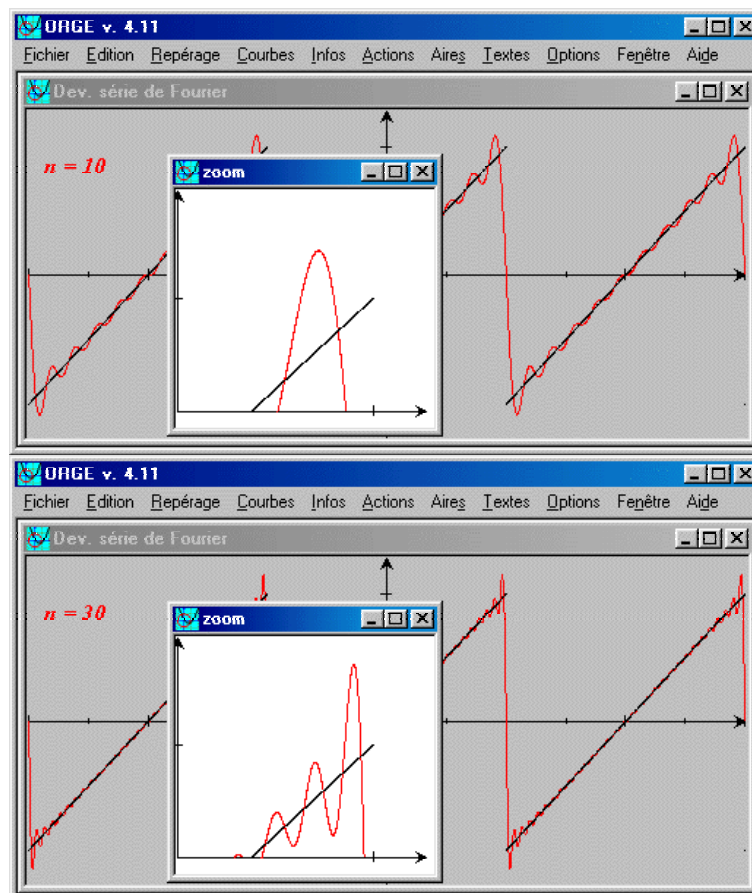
ORGE v. 4.11

Fichier Edition Repérage Courbes Infos Actions Aires Textes Options Fenêtre Aide

Dev. série de Fourier

n = 10

zoom

ORGE v. 4.11

Fichier Edition Repérage Courbes Infos Actions Aires Textes Options Fenêtre Aide

Dev. série de Fourier

n = 30

zoom